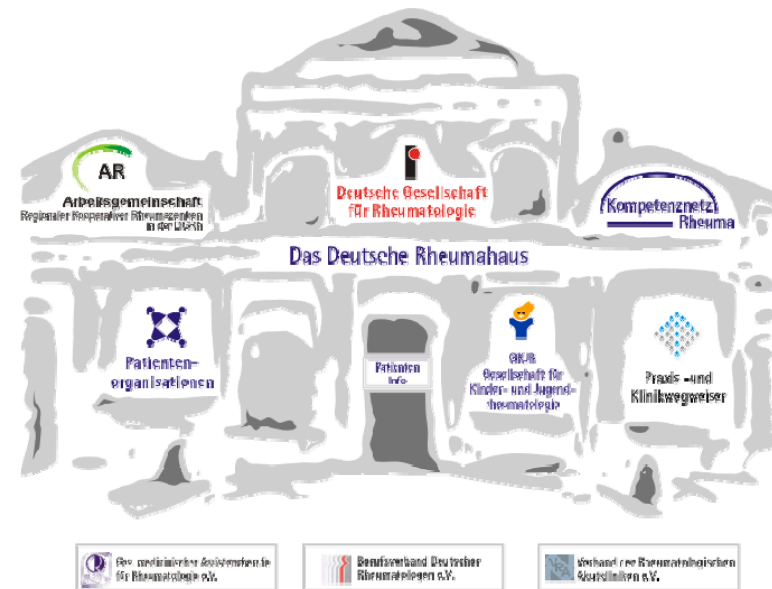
AR
Arbeitsgemeinschaft
Regionaler Kooperativer Rheumazentren in der DGRh

Deutsche Gesellschaft für Rheumatologie

Kompetenznetz Rheuma

Das Deutsche Rheumahaus

Patienten-organisationen

Patienten Info

GKJR Gesellschaft für Kinder- und Jugend-rheumatologie

Praxis- und Klinikwegweiser

Ges. medizinischer Assistenten/in für Rheumatologie e.V.

Berufsverband Deutscher Rheumatologen e.V.

Verband der Rheumatologischen Akutkliniken e.V.